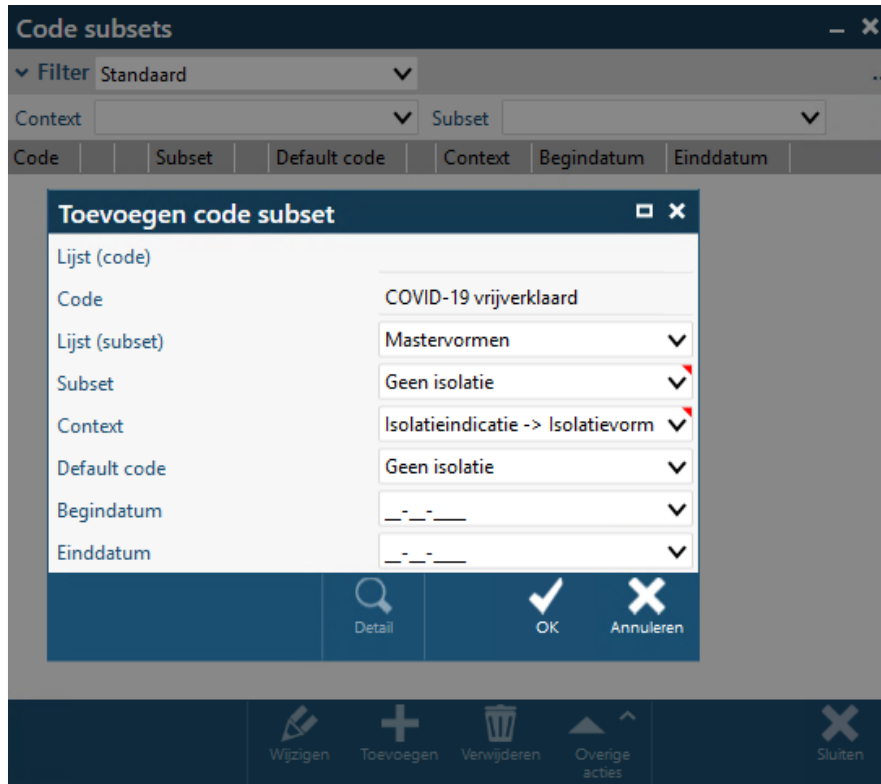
Code subsets

Filter Standaard

Context Subset

| Code | | | Subset | Default code | Context | Begindatum | Einddatum |
|---|---|---|---|---|---|---|---|

Toevoegen code subset

Lijst (code)

Code COVID-19 vrijverklaard

Lijst (subset) Mastervormen

Subset Geen isolatie

Context Isolatieindicatie -> Isolatievorm

Default code Geen isolatie

Begindatum \_\_-\_\_-\_\_\_\_

Einddatum \_\_-\_\_-\_\_\_\_

Detail

OK

Annuleren

Wijzigen Toevoegen Verwijderen Overige acties Sluiten